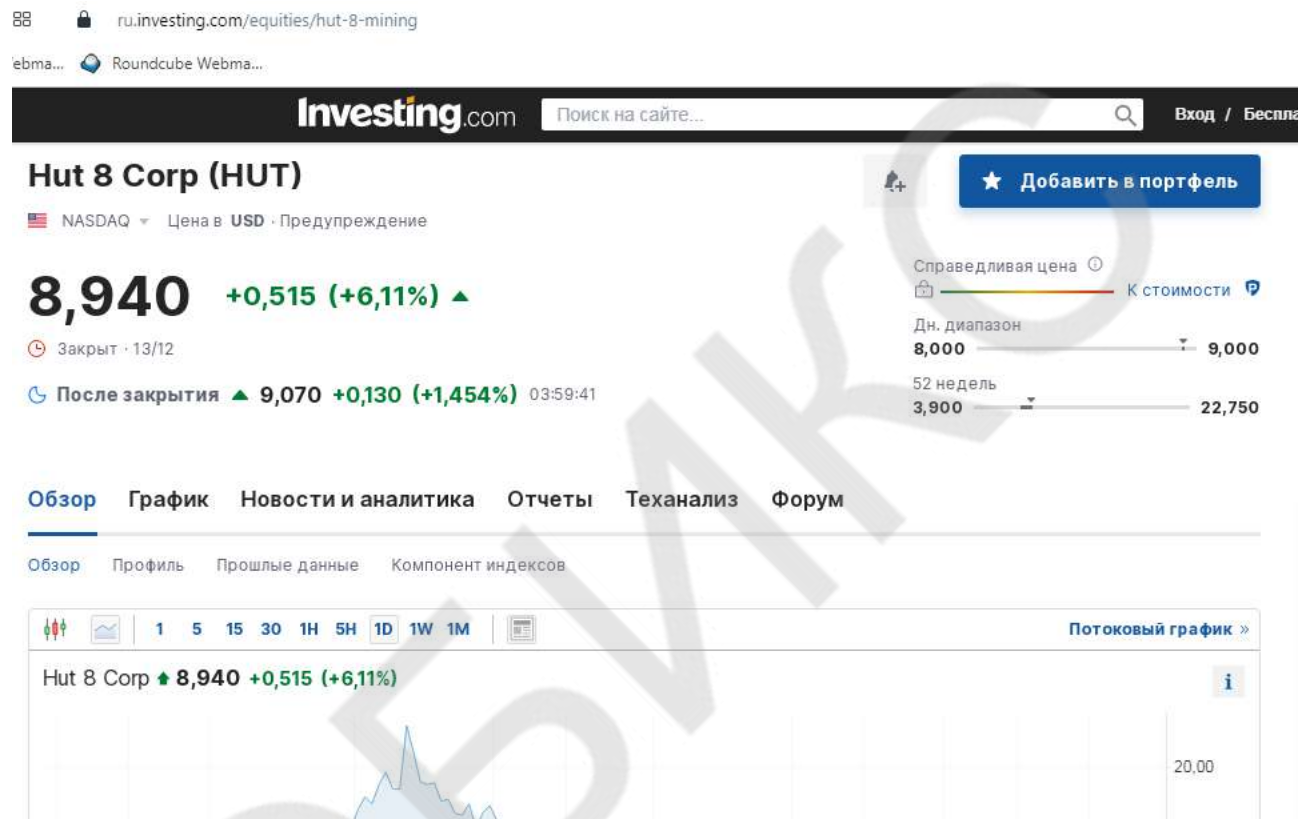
ru.investing.com/equities/hut-8-mining

ebma... Roundcube Webma...

Investing.com Поиск на сайте... Вход / Беспла

Hut 8 Corp (HUT)

NASDAQ Цена в USD · Предупреждение

Добавить в портфель

8,940 +0,515 (+6,11%)

Закрыт · 13/12

После закрытия 9,070 +0,130 (+1,454%) 03:59:41

Справедливая цена

К стоимости

Дн. диапазон
8,000 9,000

52 недель
3,900 22,750

Обзор График Новости и аналитика Отчеты Теханализ Форум

Обзор Профиль Прошлые данные Компонент индексов

1 5 15 30 1H 5H 1D 1W 1M

Потоковый график »

Hut 8 Corp 8,940 +0,515 (+6,11%)

i

20,00